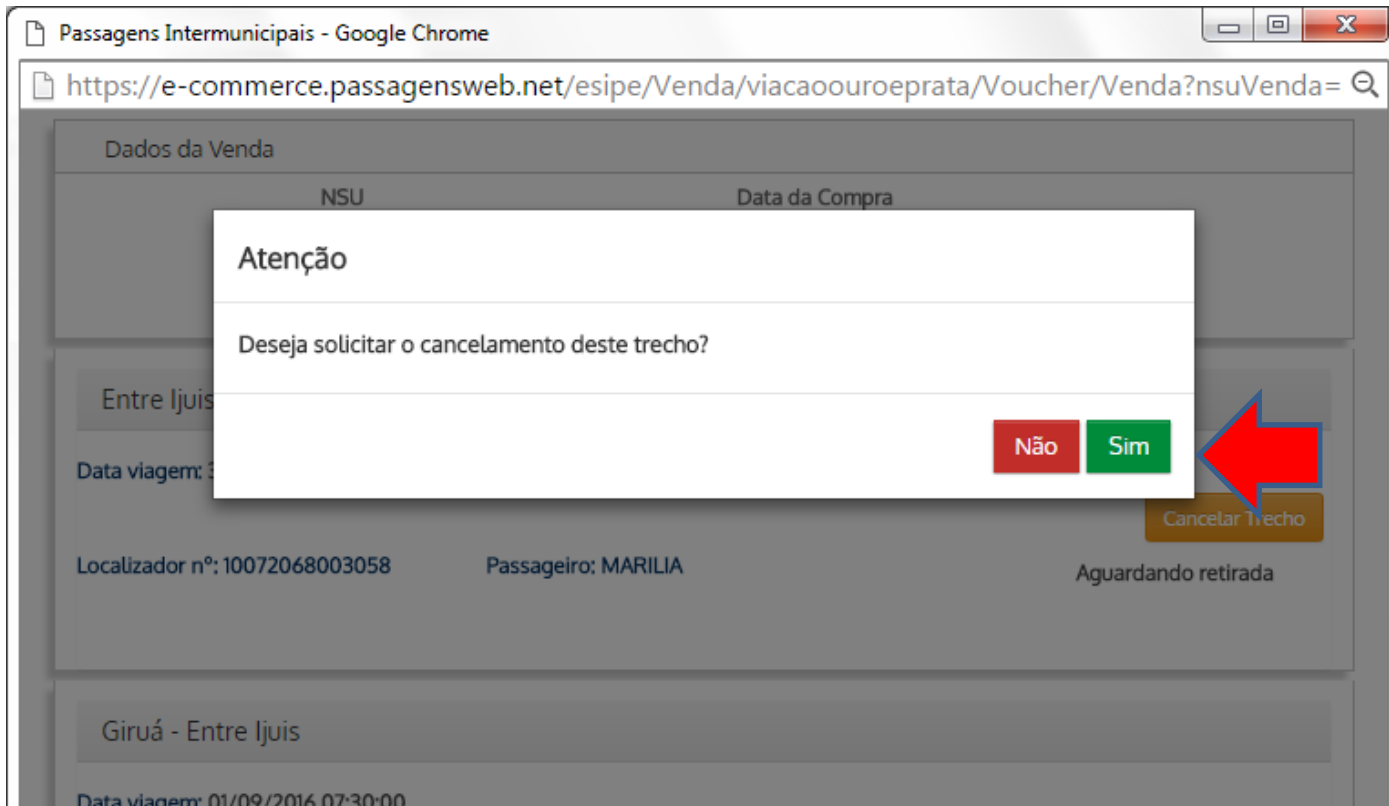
Passagens Intermunicipais - Google Chrome

https://e-commerce.passagensweb.net/esipe/Venda/viacaoouroeprata/Voucher/Venda?nsuVenda=

Dados da Venda

NSU

Data da Compra

Atenção

Deseja solicitar o cancelamento deste trecho?

Não Sim

Entre Ijuis

Data viagem: 3

Cancelar Trecho

Localizador nº: 10072068003058

Passageiro: MARILIA

Aguardando retirada

Giruá - Entre Ijuis

Data viagem: 01/09/2016 07:30:00